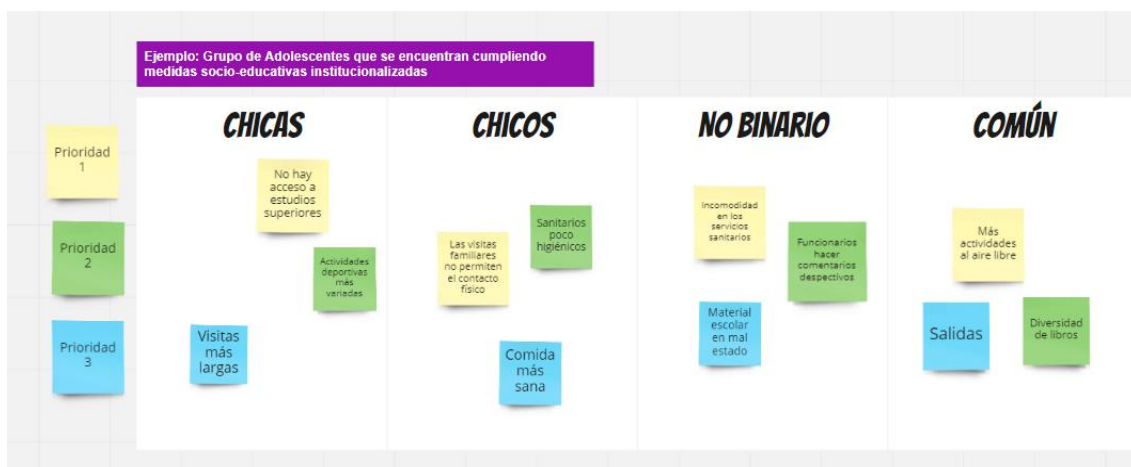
Ejemplo: Grupo de Adolescentes que se encuentran cumpliendo medidas socio-educativas institucionalizadas

Prioridad 1

Prioridad 2

Prioridad 3

CHICAS

No hay acceso a estudios superiores

Actividades deportivas más variadas

Visitas más largas

CHICOS

Las visitas familiares no permiten el contacto físico

Sanitarios poco higiénicos

Comida más sana

NO BINARIO

Incomodidad en los servicios sanitarios

Funcionarios hacer comentarios despectivos

Material escolar en mal estado

COMÚN

Más actividades al aire libre

Salidas

Diversidad de libros